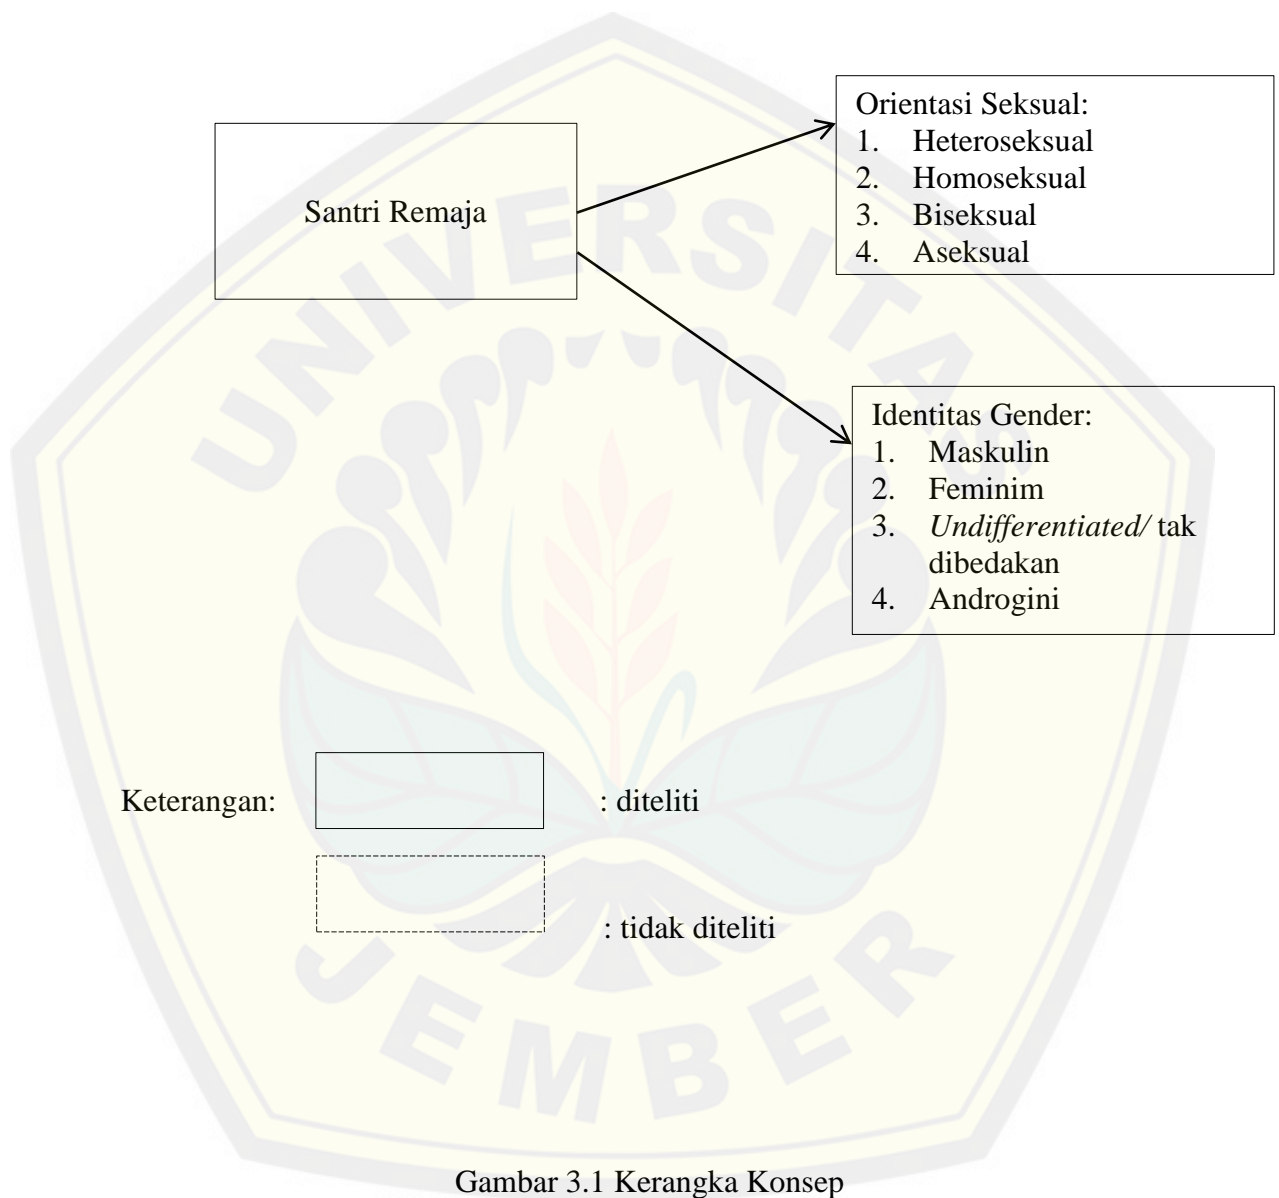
Santri Remaja

Orientasi Seksual:
1. Heteroseksual
2. Homoseksual
3. Biseksual
4. Aseksual

Identitas Gender:
1. Maskulin
2. Feminim
3. *Undifferentiated/* tak dibedakan
4. Androgini

Keterangan: : diteliti

: tidak diteliti

UNIVERSITAS JEMBER

Gambar 3.1 Kerangka Konsep